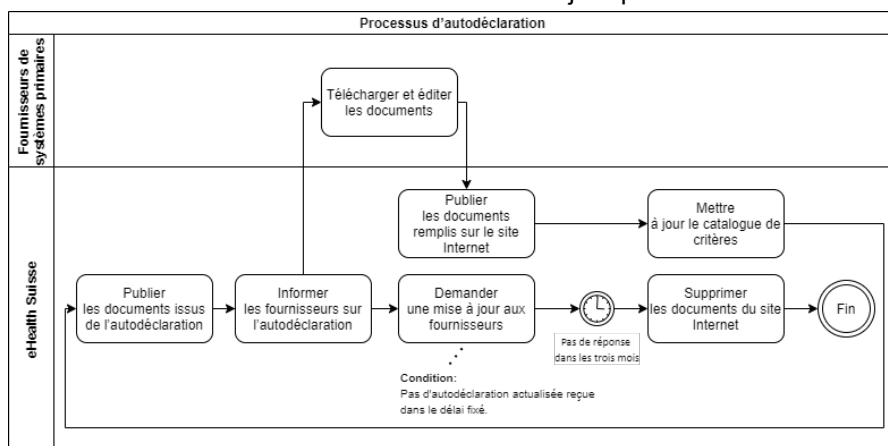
Processus d'autodéclaration

Fournisseurs de systèmes primaires

eHealth Suisse

Télécharger et éditer les documents

Publier les documents remplis sur le site Internet

Mettre à jour le catalogue de critères

Publier les documents issus de l'autodéclaration

Informer les fournisseurs sur l'autodéclaration

Demander une mise à jour aux fournisseurs

Pas de réponse dans les trois mois

Supprimer les documents du site Internet

Fin

Condition:
Pas d'autodéclaration actualisée reçue dans le délai fixé.